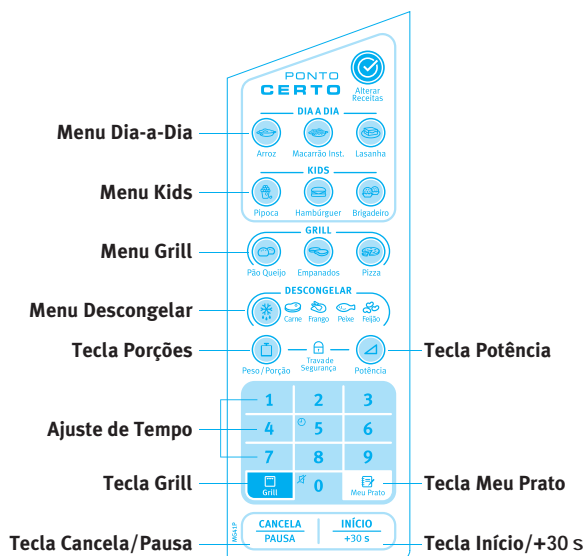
PONTO CERTO

Alterar Receitas

DIA A DIA

Menu Dia-a-Dia

Arroz
Macarrão Inst.
Lasanha

KIDS

Menu Kids

Pipoca
Hambúrguer
Brigadeiro

GRILL

Menu Grill

Pão Queijo
Empanados
Pizza

DESCONGELAR

Menu Descongelar

Carne
Frango
Peixe
Feijão

Tecla Porções

Peso / Porção

Trava de Segurança

Potência

Tecla Potência

Ajuste de Tempo

| 1 | 2 | 3 |
|---|---|---|
| 4 | 5 | 6 |
| 7 | 8 | 9 |
| Grill | 0 | Meu Prato |

Tecla Grill

Tecla Meu Prato

CANCELA
PAUSA

INÍCIO
+30 s

MG41P

Tecla Cancela/Pausa

Tecla Início/+30 s